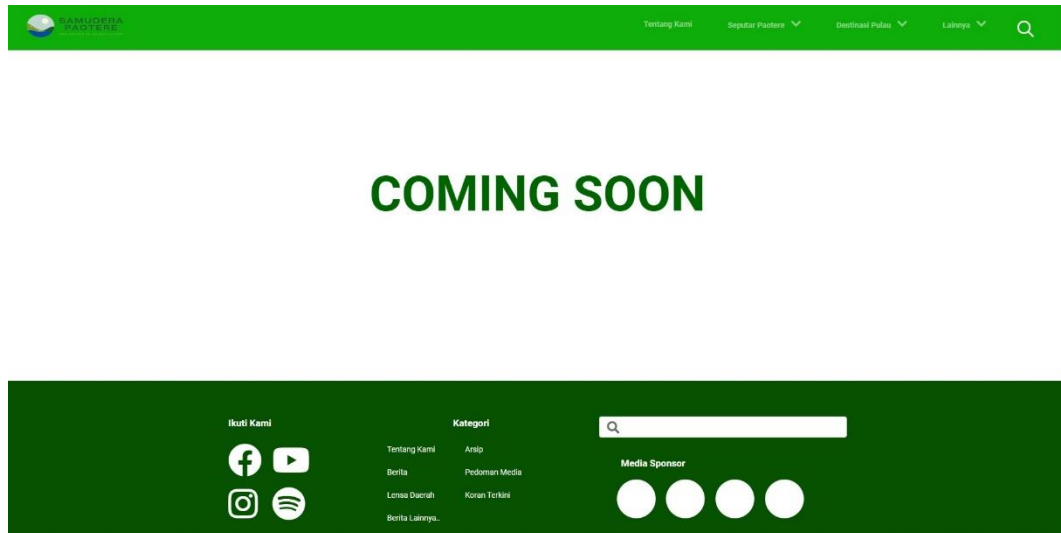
SAMUDERA PAOTERE

Tentang Kami Seputar Paotere Destinasi Pulau Lainnya

COMING SOON

Ikuti Kami

Kategori

Tentang Kami
Berita
Lensa Daerah
Berita Lainnya..

Arsip
Pedoman Media
Koran Terkini

Media Sponsor